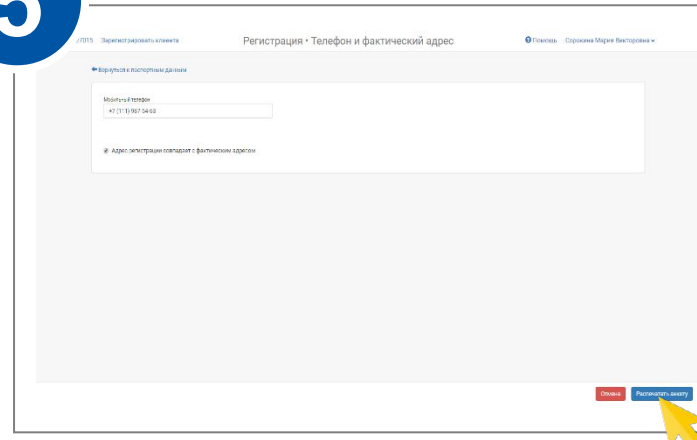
/2015 Зарегистрировать клиента

Регистрация • Телефон и фактический адрес

Помощь Сорокина Мария Викторовна

Вернуться к паспортным данным

Мобильный телефон

+7 (111) 907-54-63

Адрес регистрации совпадает с фактическим адресом

Отмена

Распечатать анкету